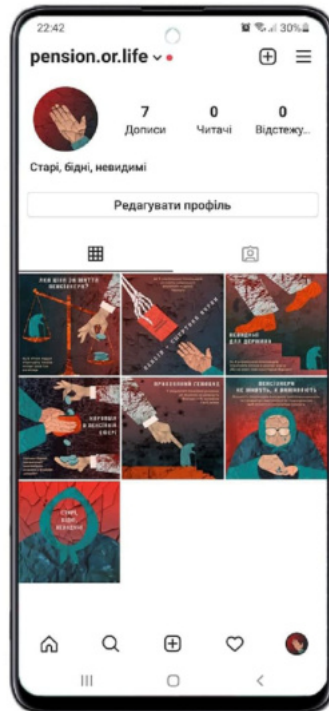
22:42

30%

pension.or.life

7
Дописи

0
Читачі

0
Відстежу...

Старі, бідні, невидимі

Редагувати профіль

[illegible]

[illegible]

Невидимі для держави

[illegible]

Пенсійний геноцид

Пенсіонери не живуть, а виживають

Старі, бідні, невидимі